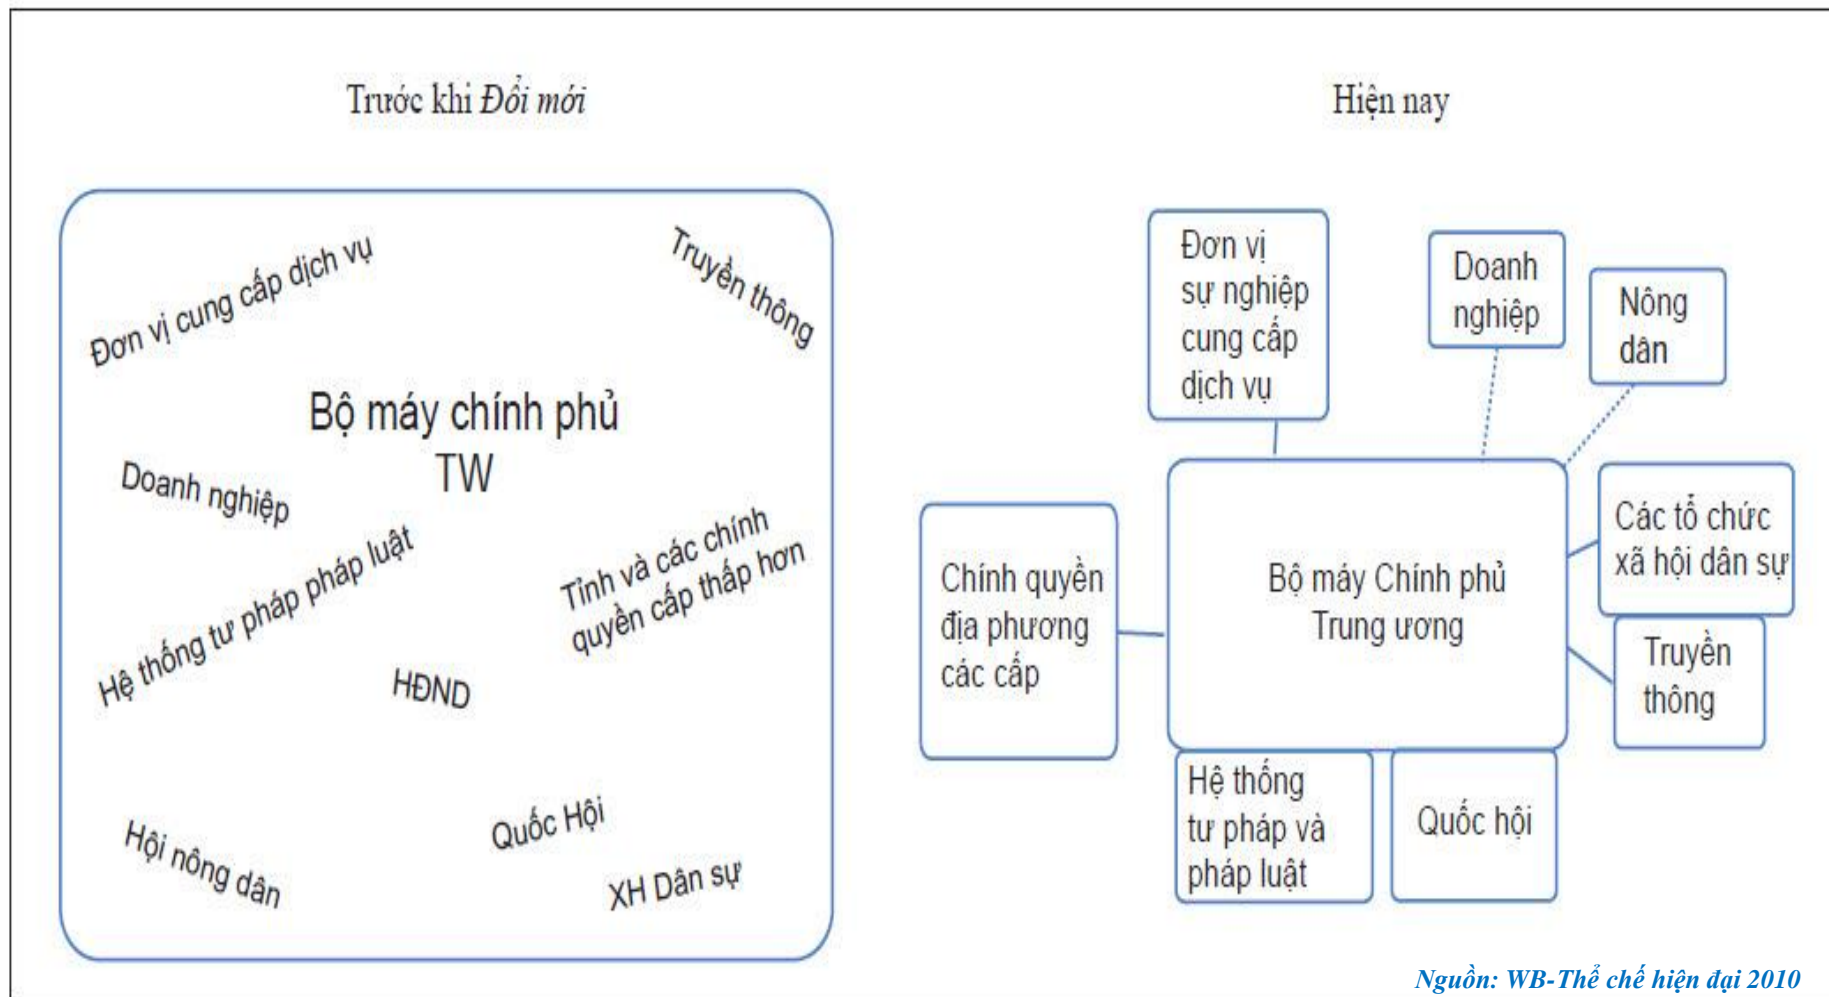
Trước khi *Đổi mới*

Đơn vị cung cấp dịch vụ

Truyền thông

Bộ máy chính phủ TW

Doanh nghiệp

Hệ thống tư pháp pháp luật

Tỉnh và các chính quyền cấp thấp hơn

HĐND

Quốc Hội

Hội nông dân

XH Dân sự

Hiện nay

Đơn vị sự nghiệp cung cấp dịch vụ

Doanh nghiệp

Nông dân

Chính quyền địa phương các cấp

Bộ máy Chính phủ Trung ương

Các tổ chức xã hội dân sự

Truyền thông

Hệ thống tư pháp và pháp luật

Quốc hội

Nguồn: WB-Thể chế hiện đại 2010